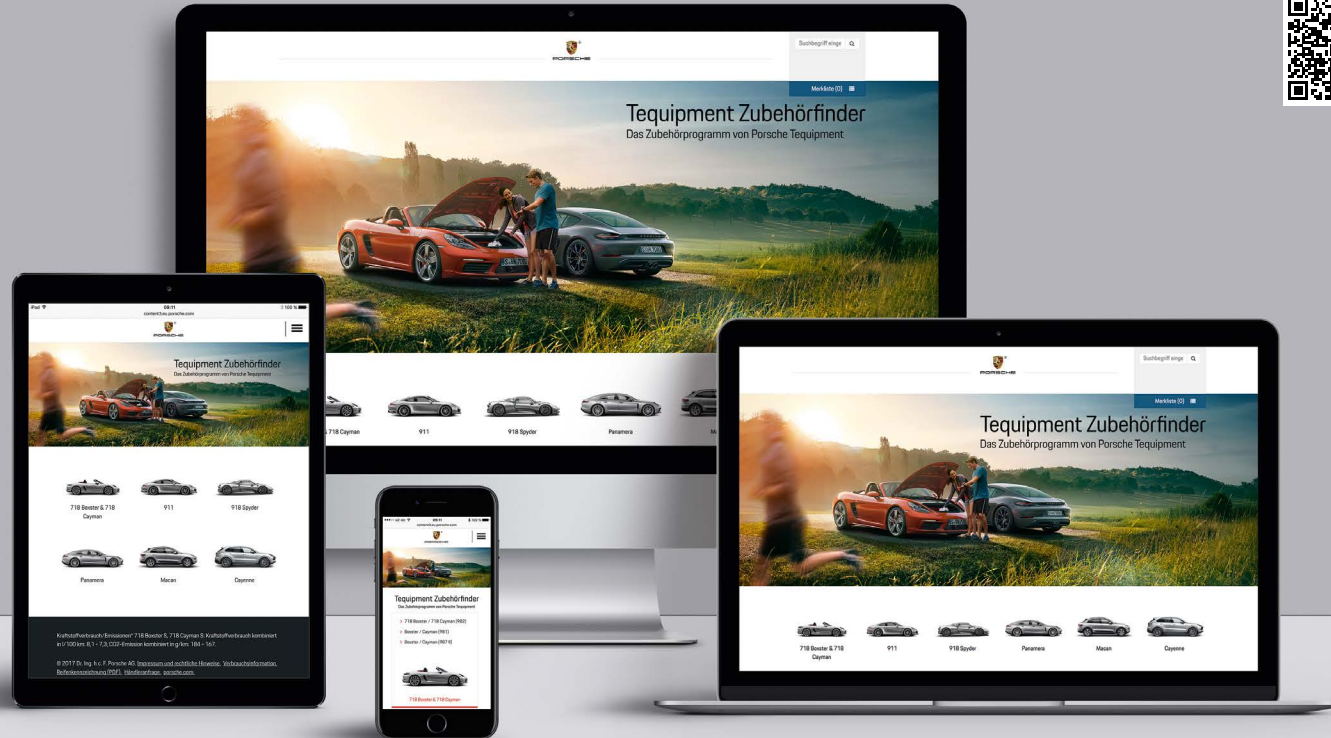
PORSCHE

Suchbegriff einge

Merkliste (0)

Tequipment Zubehörfinder
Das Zubehörprogramm von Porsche Tequipment

718 Cayman

911

918 Spyder

Panamera

iPad 09:11 100 %
content3.eu.porsche.com

PORSCHE

Tequipment Zubehörfinder
Das Zubehörprogramm von Porsche Tequipment

718 Boxster & 718 Cayman

911

918 Spyder

Panamera

Macan

Cayenne

Kraftstoffverbrauch/Emissionen* 718 Boxster S, 718 Cayman S: Kraftstoffverbrauch kombiniert in l/100 km: 8,1 - 7,3; CO2-Emission kombiniert in g/km: 184 - 167.

© 2017 Dr. Ing. h.c. F. Porsche AG. Impressum und rechtliche Hinweise. Verbraucherinformation. Reifenkennzeichnung (PDF). Händleranfrage. porsche.com.

09:11
content3.eu.porsche.com

PORSCHE

Tequipment Zubehörfinder
Das Zubehörprogramm von Porsche Tequipment

718 Boxster / 718 Cayman (982)

Boxster / Cayman (981)

Boxster / Cayman (987.2)

718 Boxster & 718 Cayman

PORSCHE

Suchbegriff einge

Merkliste (0)

Tequipment Zubehörfinder
Das Zubehörprogramm von Porsche Tequipment

718 Boxster & 718 Cayman

911

918 Spyder

Panamera

Macan

Cayenne